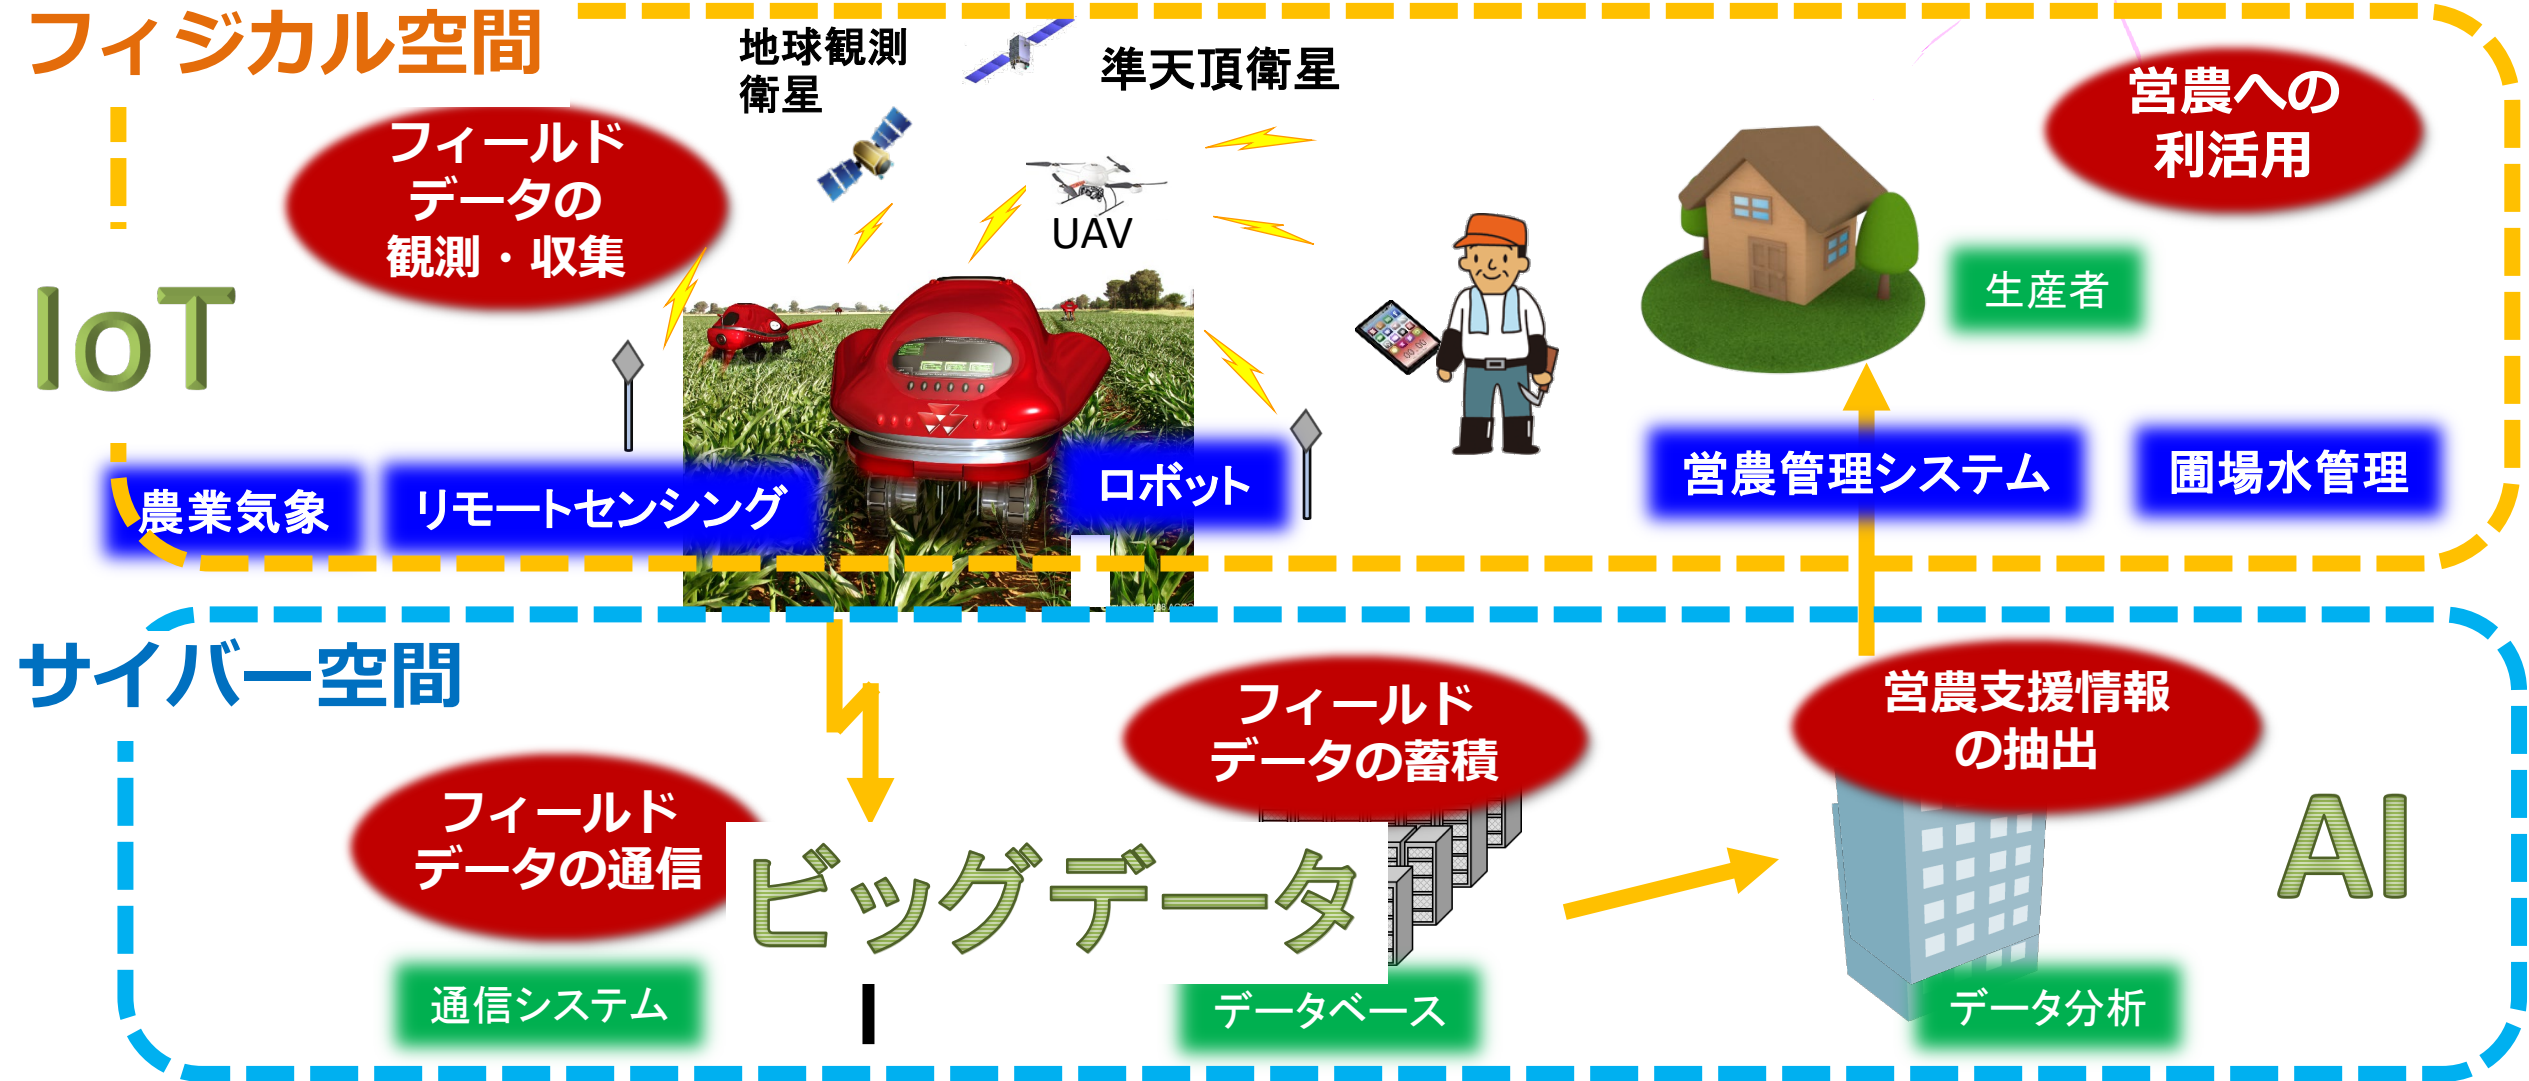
フィジカル空間

地球観測衛星

準天頂衛星

営農への利活用

フィールドデータの観測・収集

UAV

IoT

生産者

農業気象

リモートセンシング

ロボット

営農管理システム

圃場水管理

サイバー空間

フィールドデータの蓄積

営農支援情報の抽出

フィールドデータの通信

ビッグデータ

AI

通信システム

データベース

データ分析